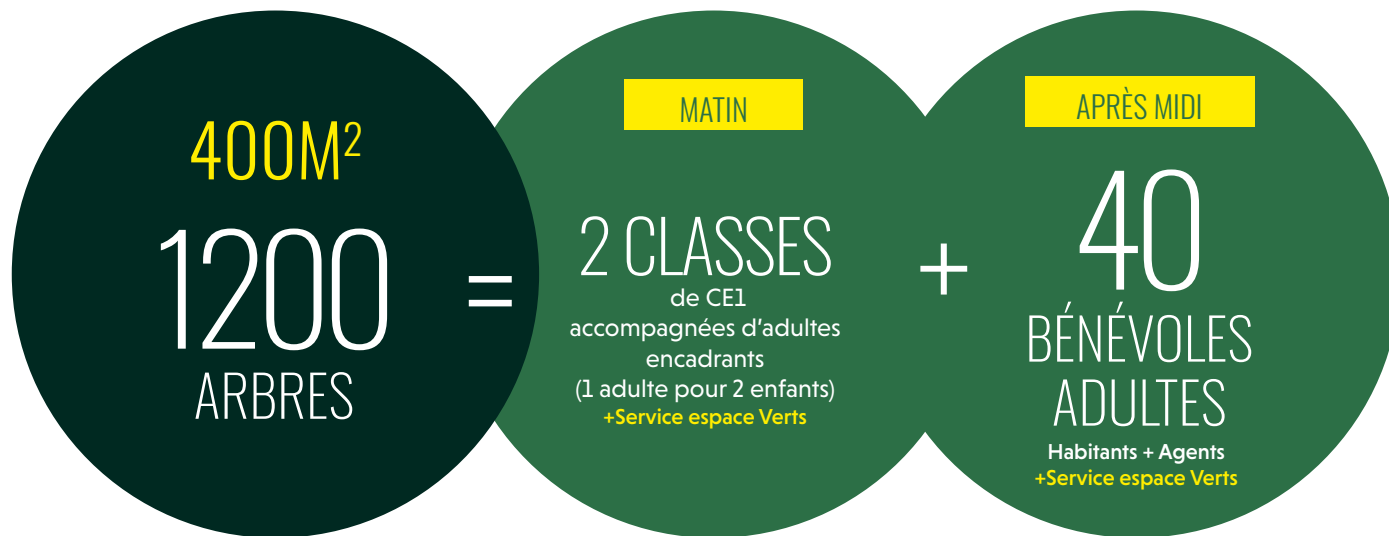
$400M^2$

1200

ARBRES

=

MATIN

2 CLASSES

de CE1 accompagnées d'adultes encadrants (1 adulte pour 2 enfants)

+Service espace Verts

+

APRÈS MIDI

40

BÉNÉVOLES ADULTES

Habitants + Agents

+Service espace Verts